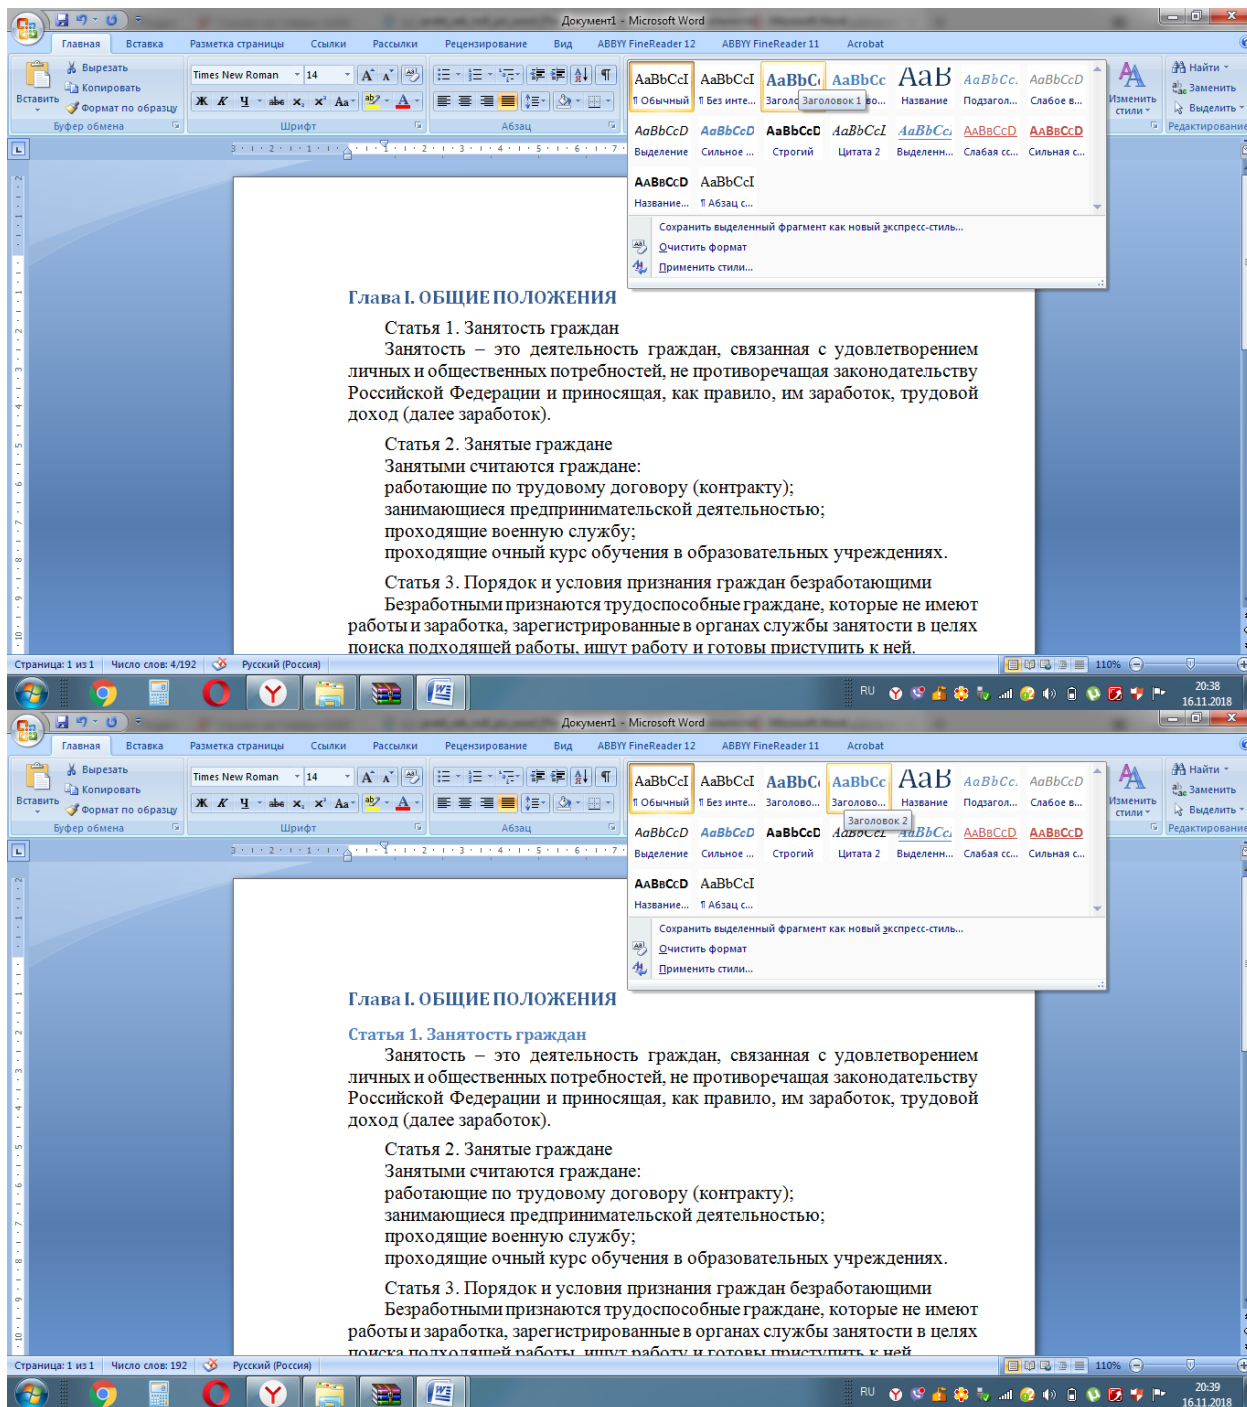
Документ1 - Microsoft Word

Главная Вставка Разметка страницы Ссылки Рассылки Рецензирование Вид ABBYY FineReader 12 ABBYY FineReader 11 Acrobat

Вырезать Копировать Формат по образцу Вставить Буфер обмена
Times New Roman 14 Шрифт
Абзац

AaBbCcI ¶ Обычный
AaBbCcI ¶ Без инте...
AaBbC Загол Заголовок 1
AaBbCc ...во...
AaB Название
AaBbCc. Подзагол...
AaBbCcD Слабое в...
AaBbCcD Выделение
AaBbCcD Сильное ...
AaBbCcD Строгий
AaBbCcI Цитата 2
AaBbCc. Выделенн...
AaBbCcD Слабая сс...
AaBbCcD Сильная с...
AaBbCcD Название...
AaBbCcI ¶ Абзац с...
Сохранить выделенный фрагмент как новый экспресс-стиль...
Очистить формат
Применить стили...

Изменить стили
Найти Заменить Выделить Редактирование

Глава I. ОБЩИЕ ПОЛОЖЕНИЯ

Статья 1. Занятость граждан
Занятость – это деятельность граждан, связанная с удовлетворением личных и общественных потребностей, не противоречащая законодательству Российской Федерации и приносящая, как правило, им заработок, трудовой доход (далее заработок).

Статья 2. Занятые граждане
Занятыми считаются граждане:
работающие по трудовому договору (контракту);
занимающиеся предпринимательской деятельностью;
проходящие военную службу;
проходящие очный курс обучения в образовательных учреждениях.

Статья 3. Порядок и условия признания граждан безработающими
Безработными признаются трудоспособные граждане, которые не имеют работы и заработка, зарегистрированные в органах службы занятости в целях поиска подходящей работы, ищут работу и готовы приступить к ней.

Страница: 1 из 1 Число слов: 4/192 Русский (Россия) 110%
RU 20:38 16.11.2018

Документ1 - Microsoft Word

Главная Вставка Разметка страницы Ссылки Рассылки Рецензирование Вид ABBYY FineReader 12 ABBYY FineReader 11 Acrobat

Вырезать Копировать Формат по образцу Вставить Буфер обмена
Times New Roman 14 Шрифт
Абзац

AaBbCcI ¶ Обычный
AaBbCcI ¶ Без инте...
AaBbC Заголово...
AaBbCc Заголово...
AaB Название
AaBbCc. Подзагол...
AaBbCcD Слабое в...
Заголовок 2
AaBbCcD Выделение
AaBbCcD Сильное ...
AaBbCcD Строгий
AaBbCcI Цитата 2
AaBbCc. Выделенн...
AaBbCcD Слабая сс...
AaBbCcD Сильная с...
AaBbCcD Название...
AaBbCcI ¶ Абзац с...
Сохранить выделенный фрагмент как новый экспресс-стиль...
Очистить формат
Применить стили...

Изменить стили
Найти Заменить Выделить Редактирование

Глава I. ОБЩИЕ ПОЛОЖЕНИЯ

Статья 1. Занятость граждан
Занятость – это деятельность граждан, связанная с удовлетворением личных и общественных потребностей, не противоречащая законодательству Российской Федерации и приносящая, как правило, им заработок, трудовой доход (далее заработок).

Статья 2. Занятые граждане
Занятыми считаются граждане:
работающие по трудовому договору (контракту);
занимающиеся предпринимательской деятельностью;
проходящие военную службу;
проходящие очный курс обучения в образовательных учреждениях.

Статья 3. Порядок и условия признания граждан безработающими
Безработными признаются трудоспособные граждане, которые не имеют работы и заработка, зарегистрированные в органах службы занятости в целях поиска подходящей работы, ищут работу и готовы приступить к ней.

Страница: 1 из 1 Число слов: 192 Русский (Россия) 110%
RU 20:39 16.11.2018